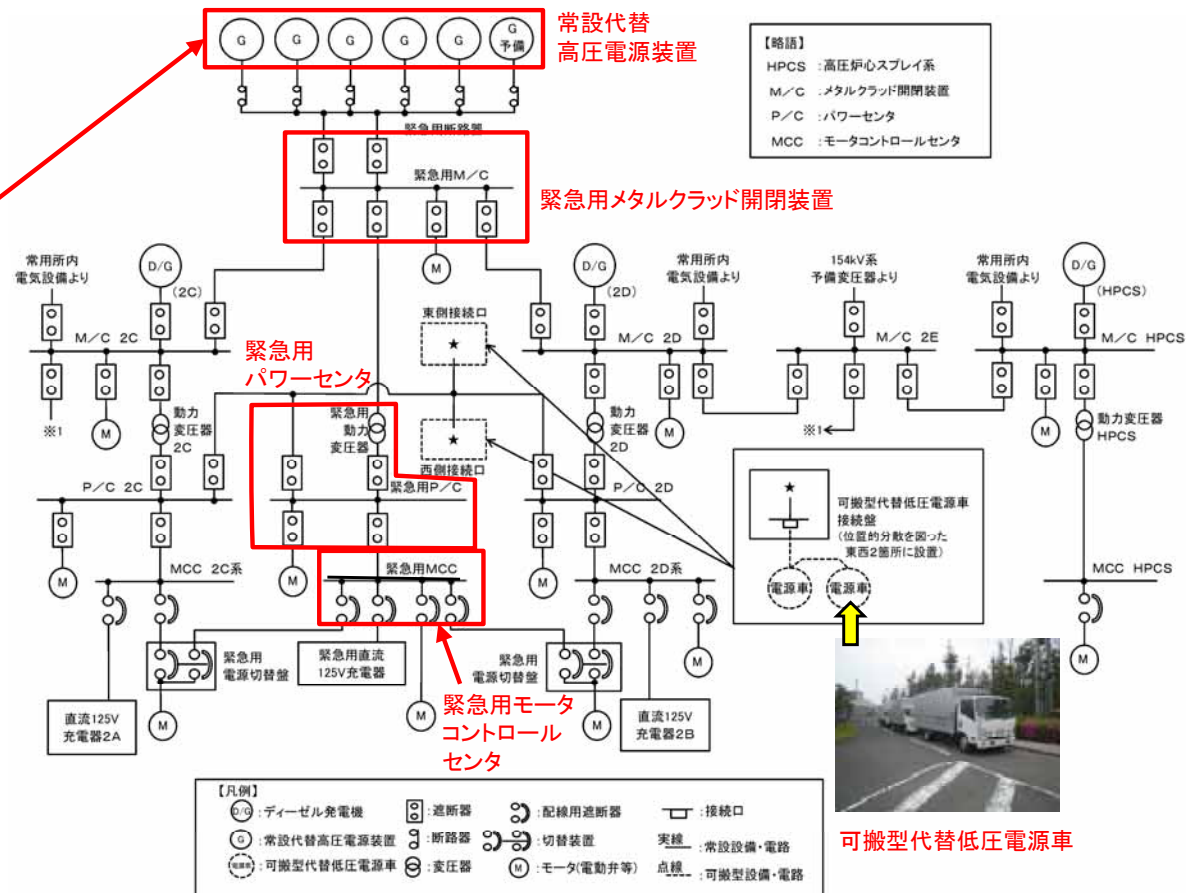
G G G G G G 予備

常設代替高圧電源装置

【略語】
HPCS ：高圧炉心スプレイ系
M／C ：メタルクラッド開閉装置
P／C ：パワーセンタ
MCC ：モータコントロールセンタ

緊急用断路器

緊急用M／C

緊急用メタルクラッド開閉装置

常用所内電気設備より

D/G (2C)

M/C 2C

※1

M

緊急用パワーセンタ

動力変圧器 2C

P/C 2C

M

MCC 2C系

緊急用電源切替盤

直流125V充電器2A

M

東側接続口

★

西側接続口

★

緊急用動力変圧器

緊急用P/C

M

緊急用MCC

緊急用直流125V充電器

M

緊急用モータコントロールセンタ

D/G (2D)

常用所内電気設備より

M/C 2D

M

動力変圧器 2D

P/C 2D

M

MCC 2D系

緊急用電源切替盤

M

M

直流125V充電器2B

154kV系予備変圧器より

M/C 2E

※1

常用所内電気設備より

D/G (HPCS)

M/C HPCS

M

動力変圧器 HPCS

MCC HPCS

M

★

可搬型代替低圧電源車接続盤
(位置的分散を図った東西2箇所に設置)

電源車 電源車

可搬型代替低圧電源車

【凡例】
D/G ：ディーゼル発電機
G ：常設代替高圧電源装置
電源車 ：可搬型代替低圧電源車
：遮断器
：断路器
：変圧器
：配線用遮断器
：切替装置
M ：モータ(電動弁等)
：接続口
実線 ：常設設備・電路
点線 ：可搬型設備・電路